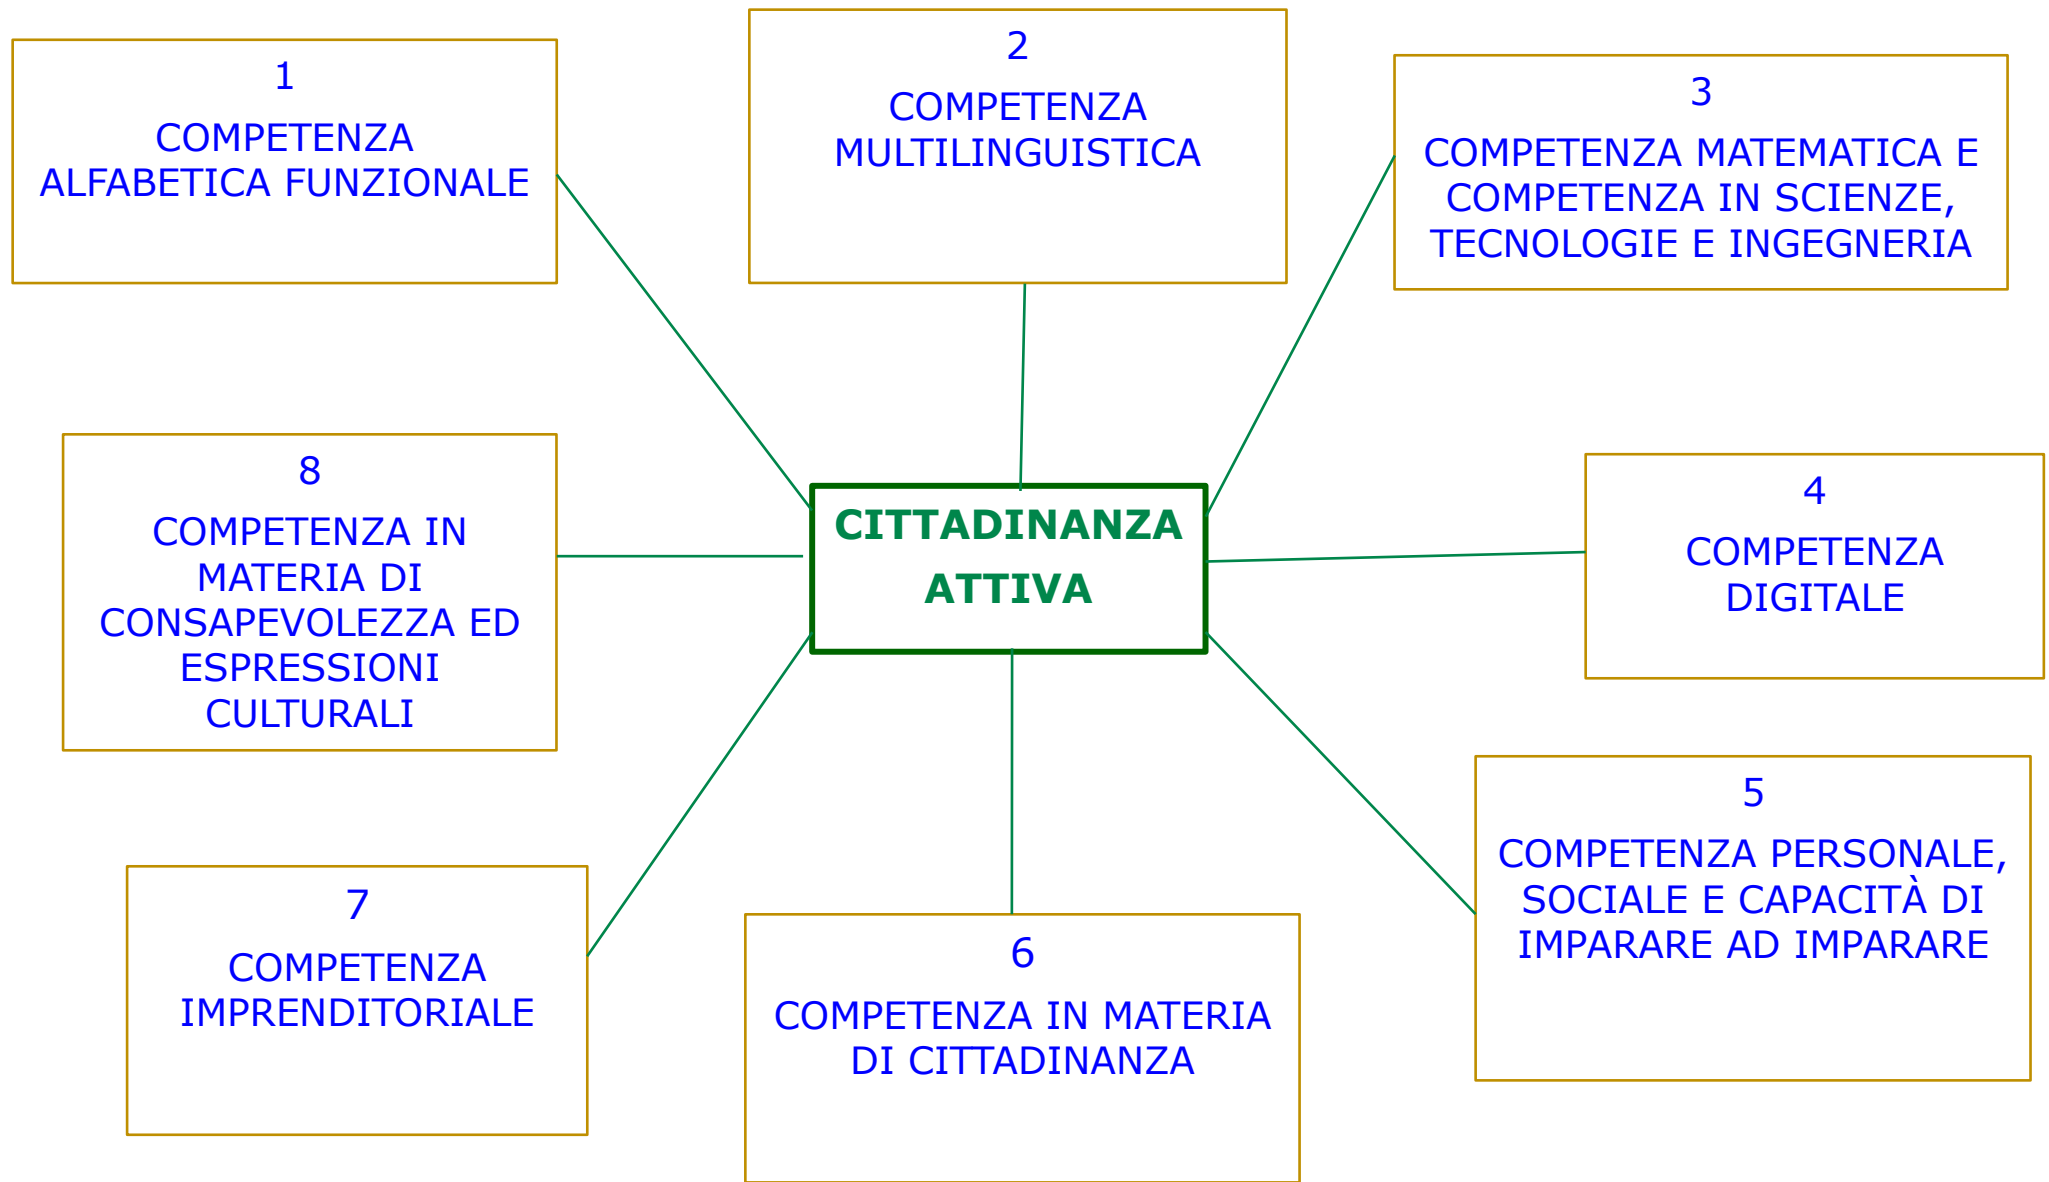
1
COMPETENZA ALFABETICA FUNZIONALE

2
COMPETENZA MULTILINGUISTICA

3
COMPETENZA MATEMATICA E COMPETENZA IN SCIENZE, TECNOLOGIE E INGEGNERIA

8
COMPETENZA IN MATERIA DI CONSAPEVOLEZZA ED ESPRESSIONI CULTURALI

CITTADINANZA ATTIVA

4
COMPETENZA DIGITALE

5
COMPETENZA PERSONALE, SOCIALE E CAPACITÀ DI IMPARARE AD IMPARARE

7
COMPETENZA IMPRENDITORIALE

6
COMPETENZA IN MATERIA DI CITTADINANZA